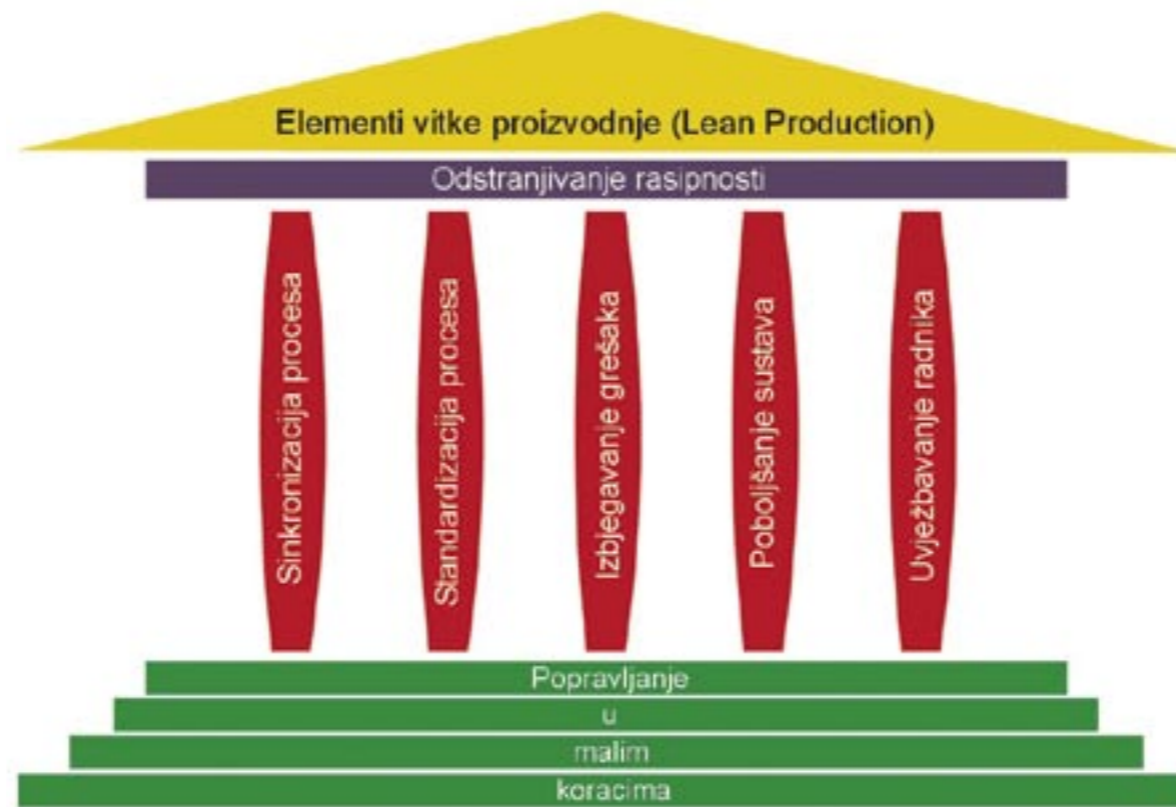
Elementi vitke proizvodnje (Lean Production)

Odstranjivanje rasipnosti

Sinkronizacija procesa

Standardizacija procesa

Izbjegavanje grešaka

Poboljšanje sustava

Uvježbavanje radnika

Popravljanje

u

malim

koracima